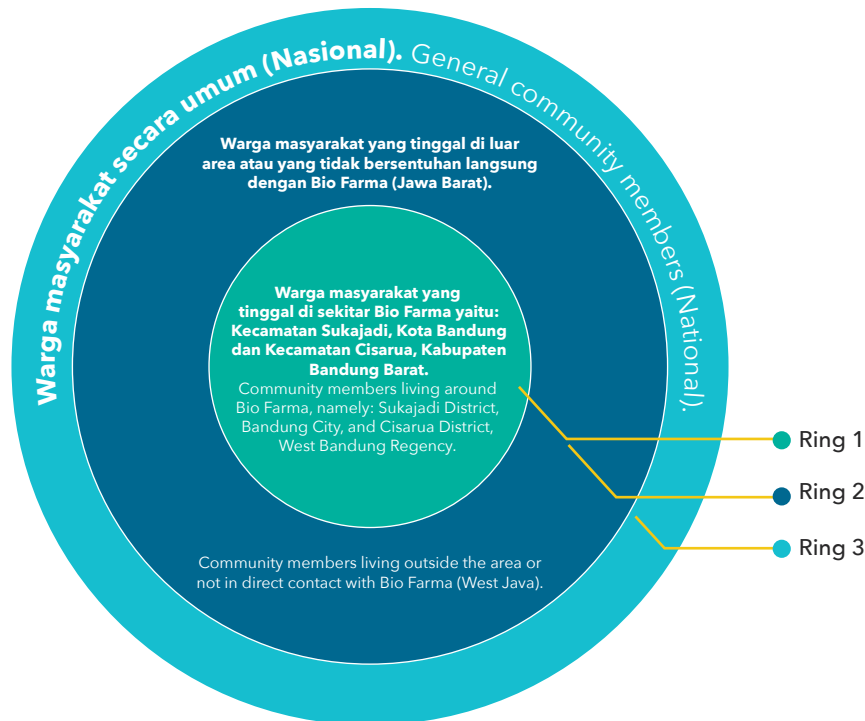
Warga masyarakat secara umum (Nasional). General community members (National).

Warga masyarakat yang tinggal di luar area atau yang tidak bersentuhan langsung dengan Bio Farma (Jawa Barat).

Warga masyarakat yang tinggal di sekitar Bio Farma yaitu: Kecamatan Sukajadi, Kota Bandung dan Kecamatan Cisarua, Kabupaten Bandung Barat.
Community members living around Bio Farma, namely: Sukajadi District, Bandung City, and Cisarua District, West Bandung Regency.

Community members living outside the area or not in direct contact with Bio Farma (West Java).

Ring 1
Ring 2
Ring 3